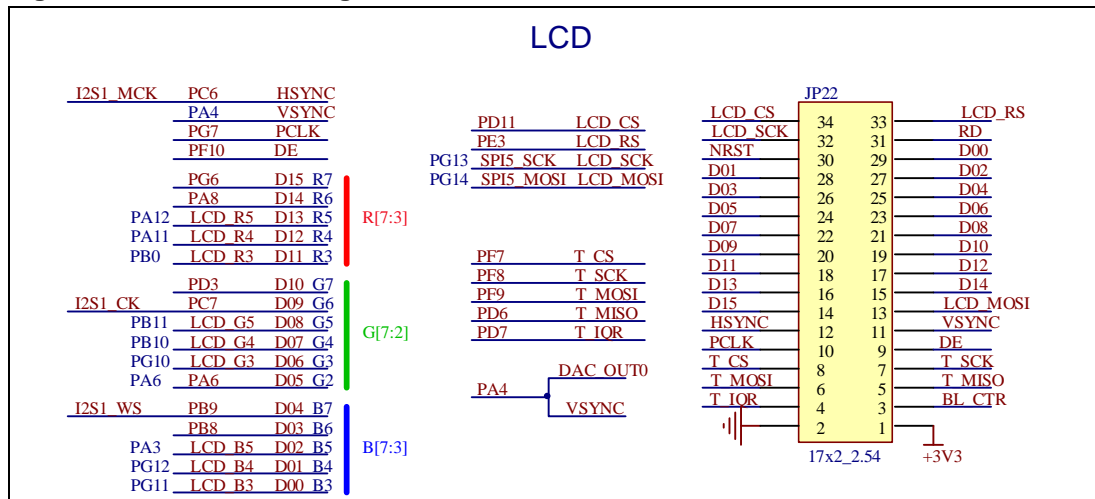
LCD

I2S1_MCK PC6 HSYNC
PA4 VSYNC
PG7 PCLK
PF10 DE
PG6 D15_R7
PA8 D14_R6
PA12 LCD_R5 D13_R5
PA11 LCD_R4 D12_R4
PB0 LCD_R3 D11_R3
R[7:3]
PD3 D10_G7
I2S1_CK PC7 D09_G6
PB11 LCD_G5 D08_G5
PB10 LCD_G4 D07_G4
PG10 LCD_G3 D06_G3
PA6 PA6 D05_G2
G[7:2]
I2S1_WS PB9 D04_B7
PB8 D03_B6
PA3 LCD_B5 D02_B5
PG12 LCD_B4 D01_B4
PG11 LCD_B3 D00_B3
B[7:3]

PD11 LCD_CS
PE3 LCD_RS
PG13 SPI5_SCK LCD_SCK
PG14 SPI5_MOSI LCD_MOSI

PF7 T_CS
PF8 T_SCK
PF9 T_MOSI
PD6 T_MISO
PD7 T_IQR

DAC_OUT0
PA4
VSYNC

JP22
| | | | |
|---|---|---|---|
| LCD_CS | 34 | 33 | LCD_RS |
| LCD_SCK | 32 | 31 | RD |
| NRST | 30 | 29 | D00 |
| D01 | 28 | 27 | D02 |
| D03 | 26 | 25 | D04 |
| D05 | 24 | 23 | D06 |
| D07 | 22 | 21 | D08 |
| D09 | 20 | 19 | D10 |
| D11 | 18 | 17 | D12 |
| D13 | 16 | 15 | D14 |
| D15 | 14 | 13 | LCD_MOSI |
| HSYNC | 12 | 11 | VSYNC |
| PCLK | 10 | 9 | DE |
| T_CS | 8 | 7 | T_SCK |
| T_MOSI | 6 | 5 | T_MISO |
| T_IQR | 4 | 3 | BL_CTR |
| | 2 | 1 | |

17x2_2.54 +3V3